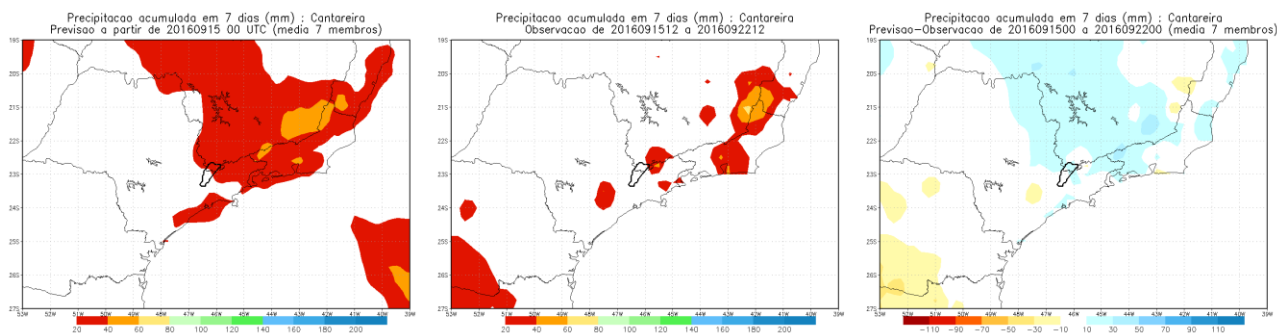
Precipitacao acumulada em 7 dias (mm) : Cantareira
Previsao a partir de 20160915 00 UTC (media 7 membros)

19S
20S
21S
22S
23S
24S
25S
26S
27S
53W 52W 51W 50W 49W 48W 47W 46W 45W 44W 43W 42W 41W 40W 39W

20 40 60 80 100 120 140 160 180 200

Precipitacao acumulada em 7 dias (mm) : Cantareira
Observacao de 2016091512 a 2016092212

19S
20S
21S
22S
23S
24S
25S
26S
27S
53W 52W 51W 50W 49W 48W 47W 46W 45W 44W 43W 42W 41W 40W 39W

20 40 60 80 100 120 140 160 180 200

Precipitacao acumulada em 7 dias (mm) : Cantareira
Previsao−Observacao de 2016091500 a 2016092200 (media 7 membros)

19S
20S
21S
22S
23S
24S
25S
26S
27S
53W 52W 51W 50W 49W 48W 47W 46W 45W 44W 43W 42W 41W 40W 39W

−110 −90 −70 −50 −30 −10 10 30 50 70 90 110